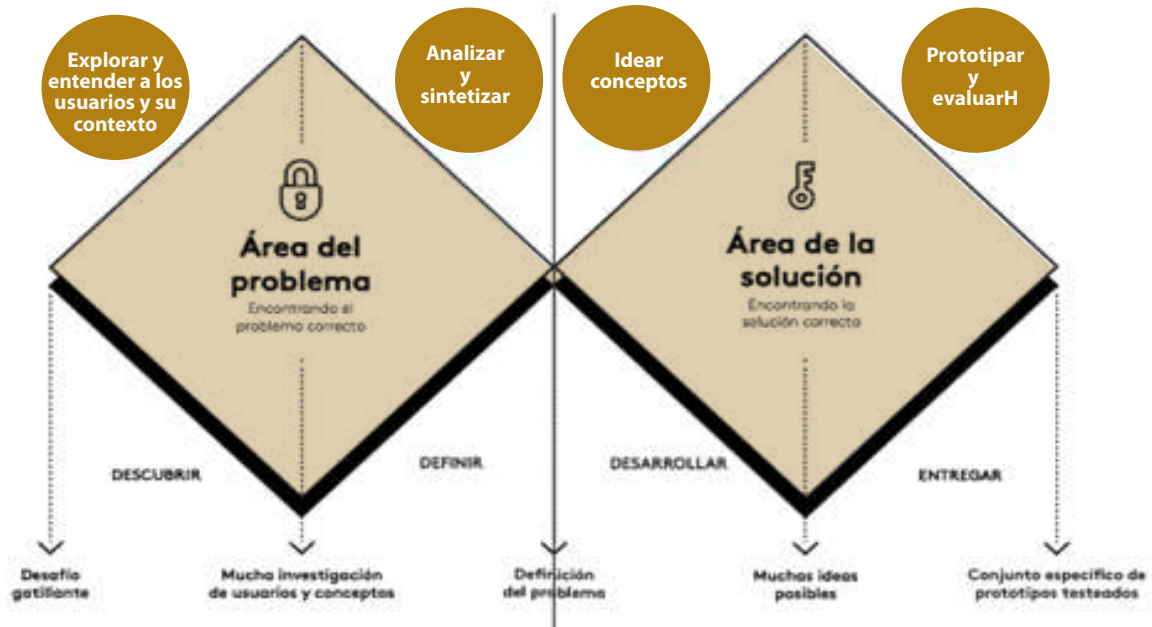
Explorar y entender a los usuarios y su contexto

Analizar y sintetizar

Idear conceptos

Prototipar y evaluarH

Área del problema
Encontrando el problema correcto

Área de la solución
Encontrando la solución correcta

DESCUBRIR

DEFINIR

DESARROLLAR

ENTREGAR

Desafío gatillante

Mucha investigación de usuarios y conceptos

Definición del problema

Muchas ideas posibles

Conjunto específico de prototipos testeados